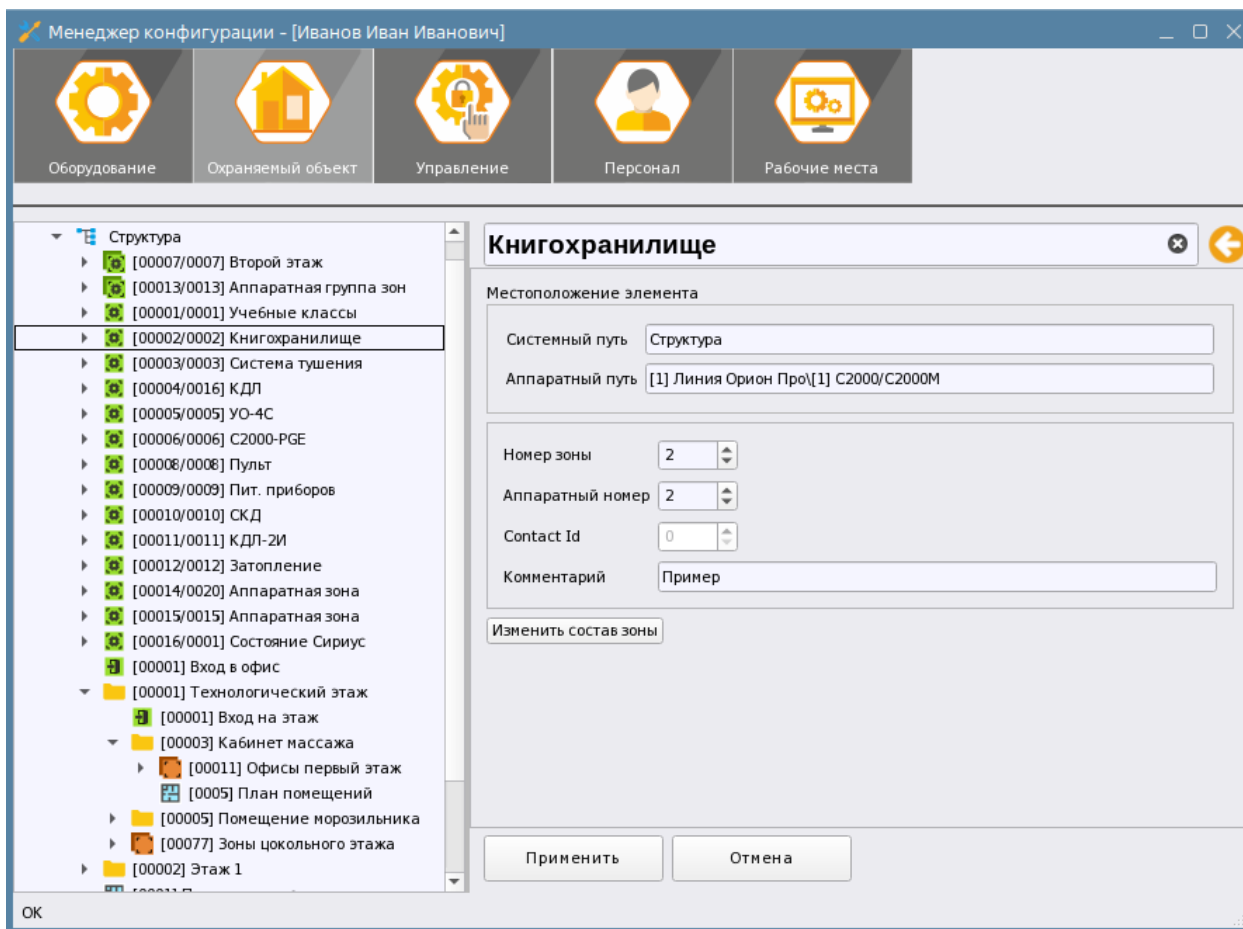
Менеджер конфигурации - [Иванов Иван Иванович]

Оборудование
Охраняемый объект
Управление
Персонал
Рабочие места

Структура
[00007/0007] Второй этаж
[00013/0013] Аппаратная группа зон
[00001/0001] Учебные классы
[00002/0002] Книгохранилище
[00003/0003] Система тушения
[00004/0016] КДЛ
[00005/0005] УО-4С
[00006/0006] С2000-PGE
[00008/0008] Пульт
[00009/0009] Пит. приборов
[00010/0010] СКД
[00011/0011] КДЛ-2И
[00012/0012] Затопление
[00014/0020] Аппаратная зона
[00015/0015] Аппаратная зона
[00016/0001] Состояние Сириус
[00001] Вход в офис
[00001] Технологический этаж
[00001] Вход на этаж
[00003] Кабинет массажа
[00011] Офисы первый этаж
[0005] План помещений
[00005] Помещение морозильника
[00077] Зоны цокольного этажа
[00002] Этаж 1
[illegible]

Книгохранилище

Местоположение элемента
Системный путь Структура
Аппаратный путь [1] Линия Орион Про\[1] С2000/С2000М

Номер зоны 2
Аппаратный номер 2
Contact Id 0
Комментарий Пример

Изменить состав зоны

Применить
Отмена

OK